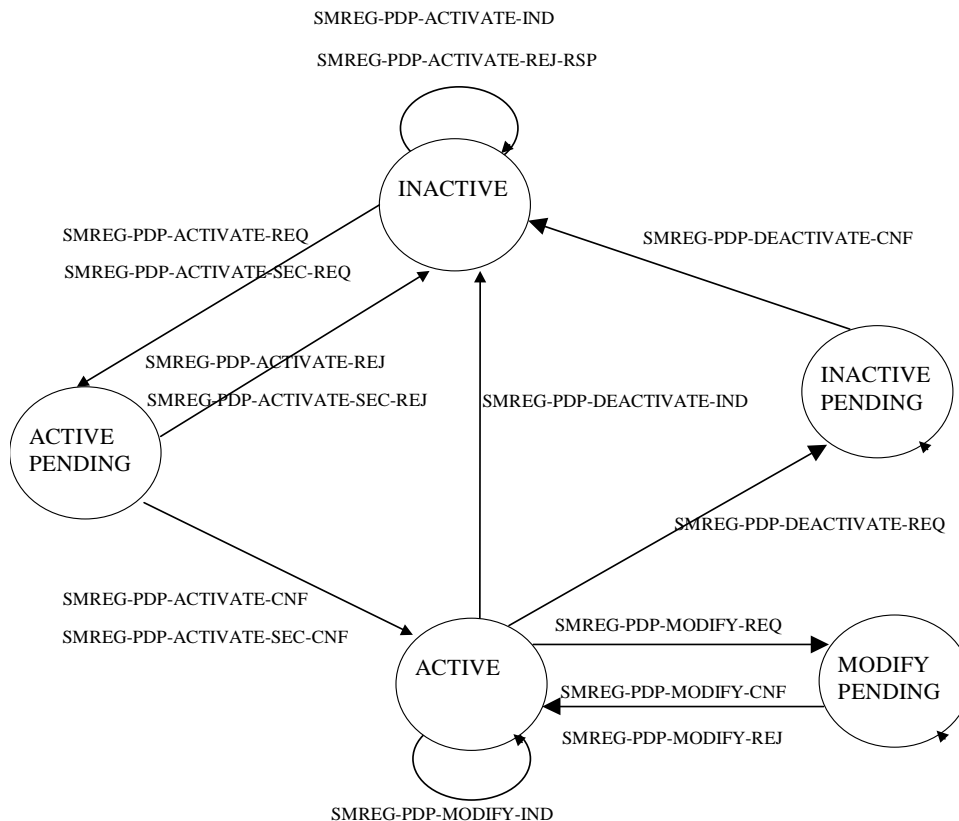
SMREG-PDP-ACTIVATE-IND

SMREG-PDP-ACTIVATE-REJ-RSP

INACTIVE

SMREG-PDP-ACTIVATE-REQ

SMREG-PDP-ACTIVATE-SEC-REQ

SMREG-PDP-DEACTIVATE-CNF

SMREG-PDP-ACTIVATE-REJ

SMREG-PDP-ACTIVATE-SEC-REJ

SMREG-PDP-DEACTIVATE-IND

INACTIVE PENDING

ACTIVE PENDING

SMREG-PDP-DEACTIVATE-REQ

SMREG-PDP-ACTIVATE-CNF

SMREG-PDP-ACTIVATE-SEC-CNF

SMREG-PDP-MODIFY-REQ

ACTIVE

SMREG-PDP-MODIFY-CNF

MODIFY PENDING

SMREG-PDP-MODIFY-REJ

SMREG-PDP-MODIFY-IND